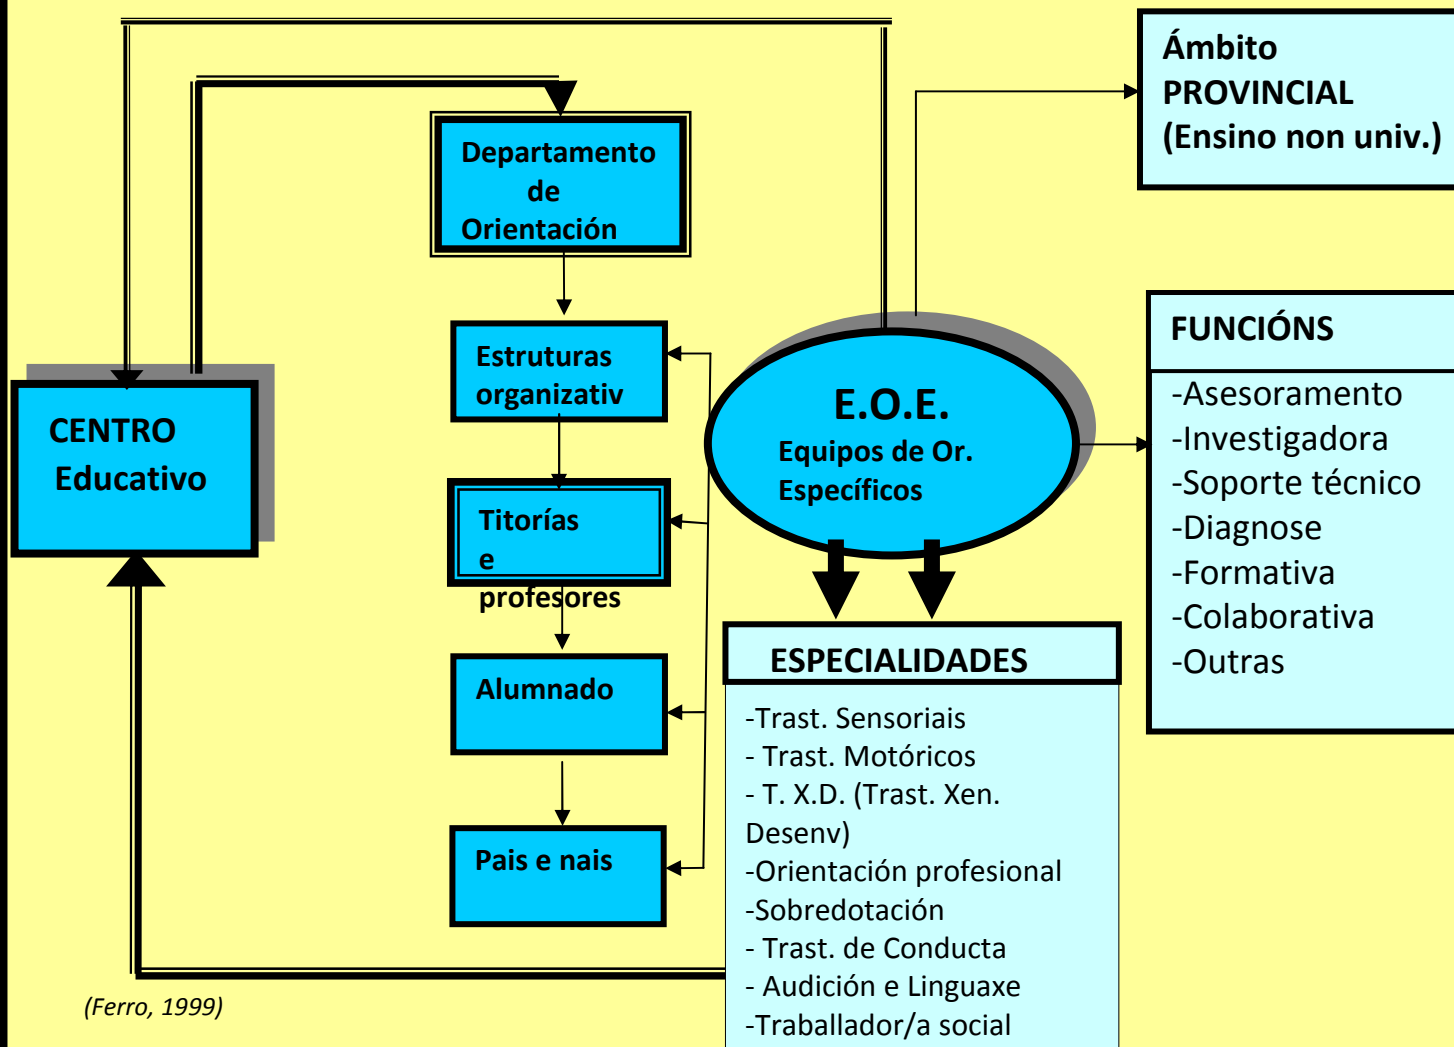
Ámbito PROVINCIAL (Ensino non univ.)

Departamento de Orientación

Estruturas organizativ

Titorías e profesores

Alumnado

Pais e nais

CENTRO Educativo

E.O.E.
Equipos de Or. Específicos

FUNCIÓNS
-Asesoramento
-Investigadora
-Soporte técnico
-Diagnose
-Formativa
-Colaborativa
-Outras

ESPECIALIDADES
-Trast. Sensoriais
- Trast. Motóricos
- T. X.D. (Trast. Xen. Desenv)
-Orientación profesional
-Sobredotación
- Trast. de Conducta
- Audición e Linguaxe
-Traballador/a social

(Ferro, 1999)